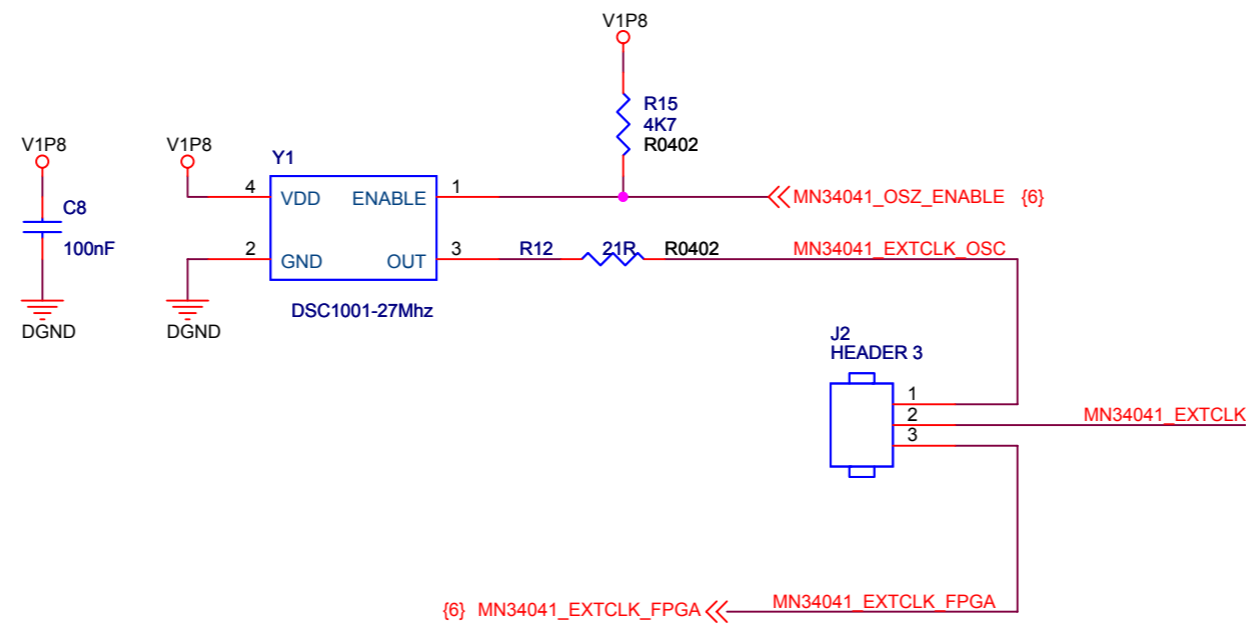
V1P8

R15
4K7
R0402

V1P8

C8

100nF

DGND

V1P8

Y1

4 VDD

ENABLE 1

MN34041_OSZ_ENABLE {6}

2 GND

OUT 3

R12 21R R0402

MN34041_EXTCLK_OSC

DGND

DSC1001-27Mhz

J2
HEADER 3

1
2
3

MN34041_EXTCLK

{6} MN34041_EXTCLK_FPGA

MN34041_EXTCLK_FPGA